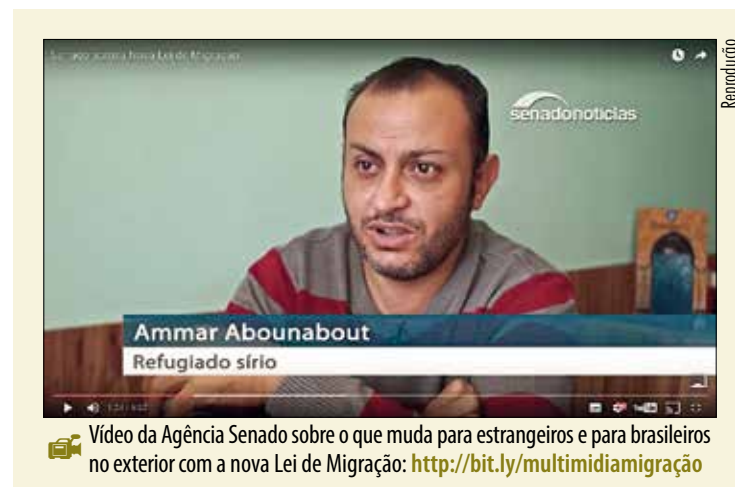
Saiba o que muda com a nova Lei de Migração

senadonoticias

Reprodução

Ammar Abounabout
Refugiado sírio

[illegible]

Vídeo da Agência Senado sobre o que muda para estrangeiros e para brasileiros no exterior com a nova Lei de Migração: http://bit.ly/multimidiamigração